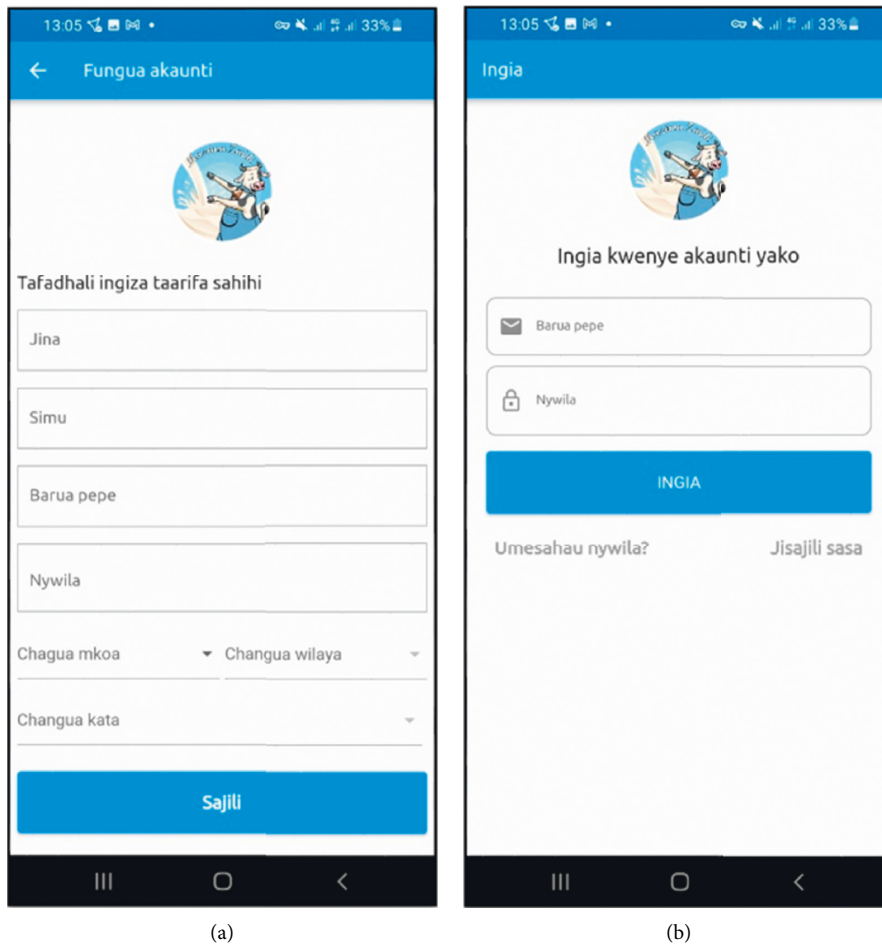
13:05 33%

Fungua akaunti

Tafadhali ingiza taarifa sahihi

Jina

Simu

Barua pepe

Nywila

Chagua mkoa

Changua wilaya

Changua kata

Sajili

(a)

13:05 33%

Ingia

Ingia kwenye akaunti yako

Barua pepe

Nywila

INGIA

Umesahau nywila?

Jisajili sasa

(b)